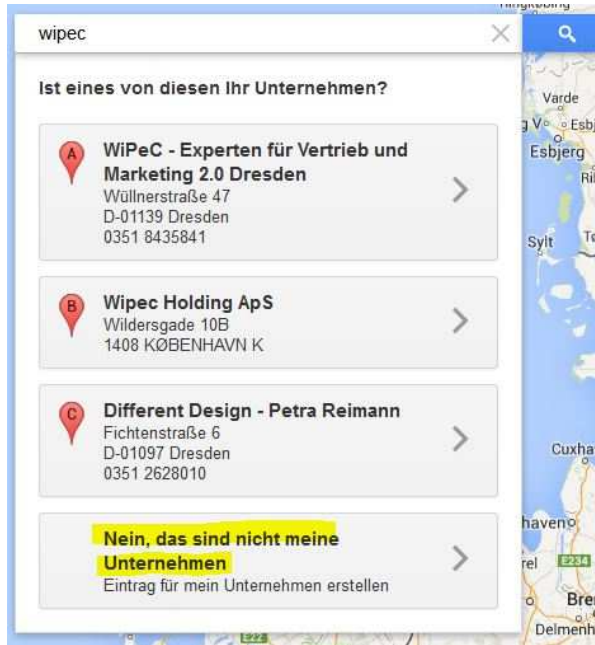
wipec

Ist eines von diesen Ihr Unternehmen?

A
WiPeC - Experten für Vertrieb und Marketing 2.0 Dresden
Wüllnerstraße 47
D-01139 Dresden
0351 8435841

B
Wipec Holding ApS
Wildersgade 10B
1408 KØBENHAVN K

C
Different Design - Petra Reimann
Fichtenstraße 6
D-01097 Dresden
0351 2628010

Nein, das sind nicht meine Unternehmen
Eintrag für mein Unternehmen erstellen

Varde
Esbjerg
Sylt
Cuxha
haven
E234
Bre
Delmenh